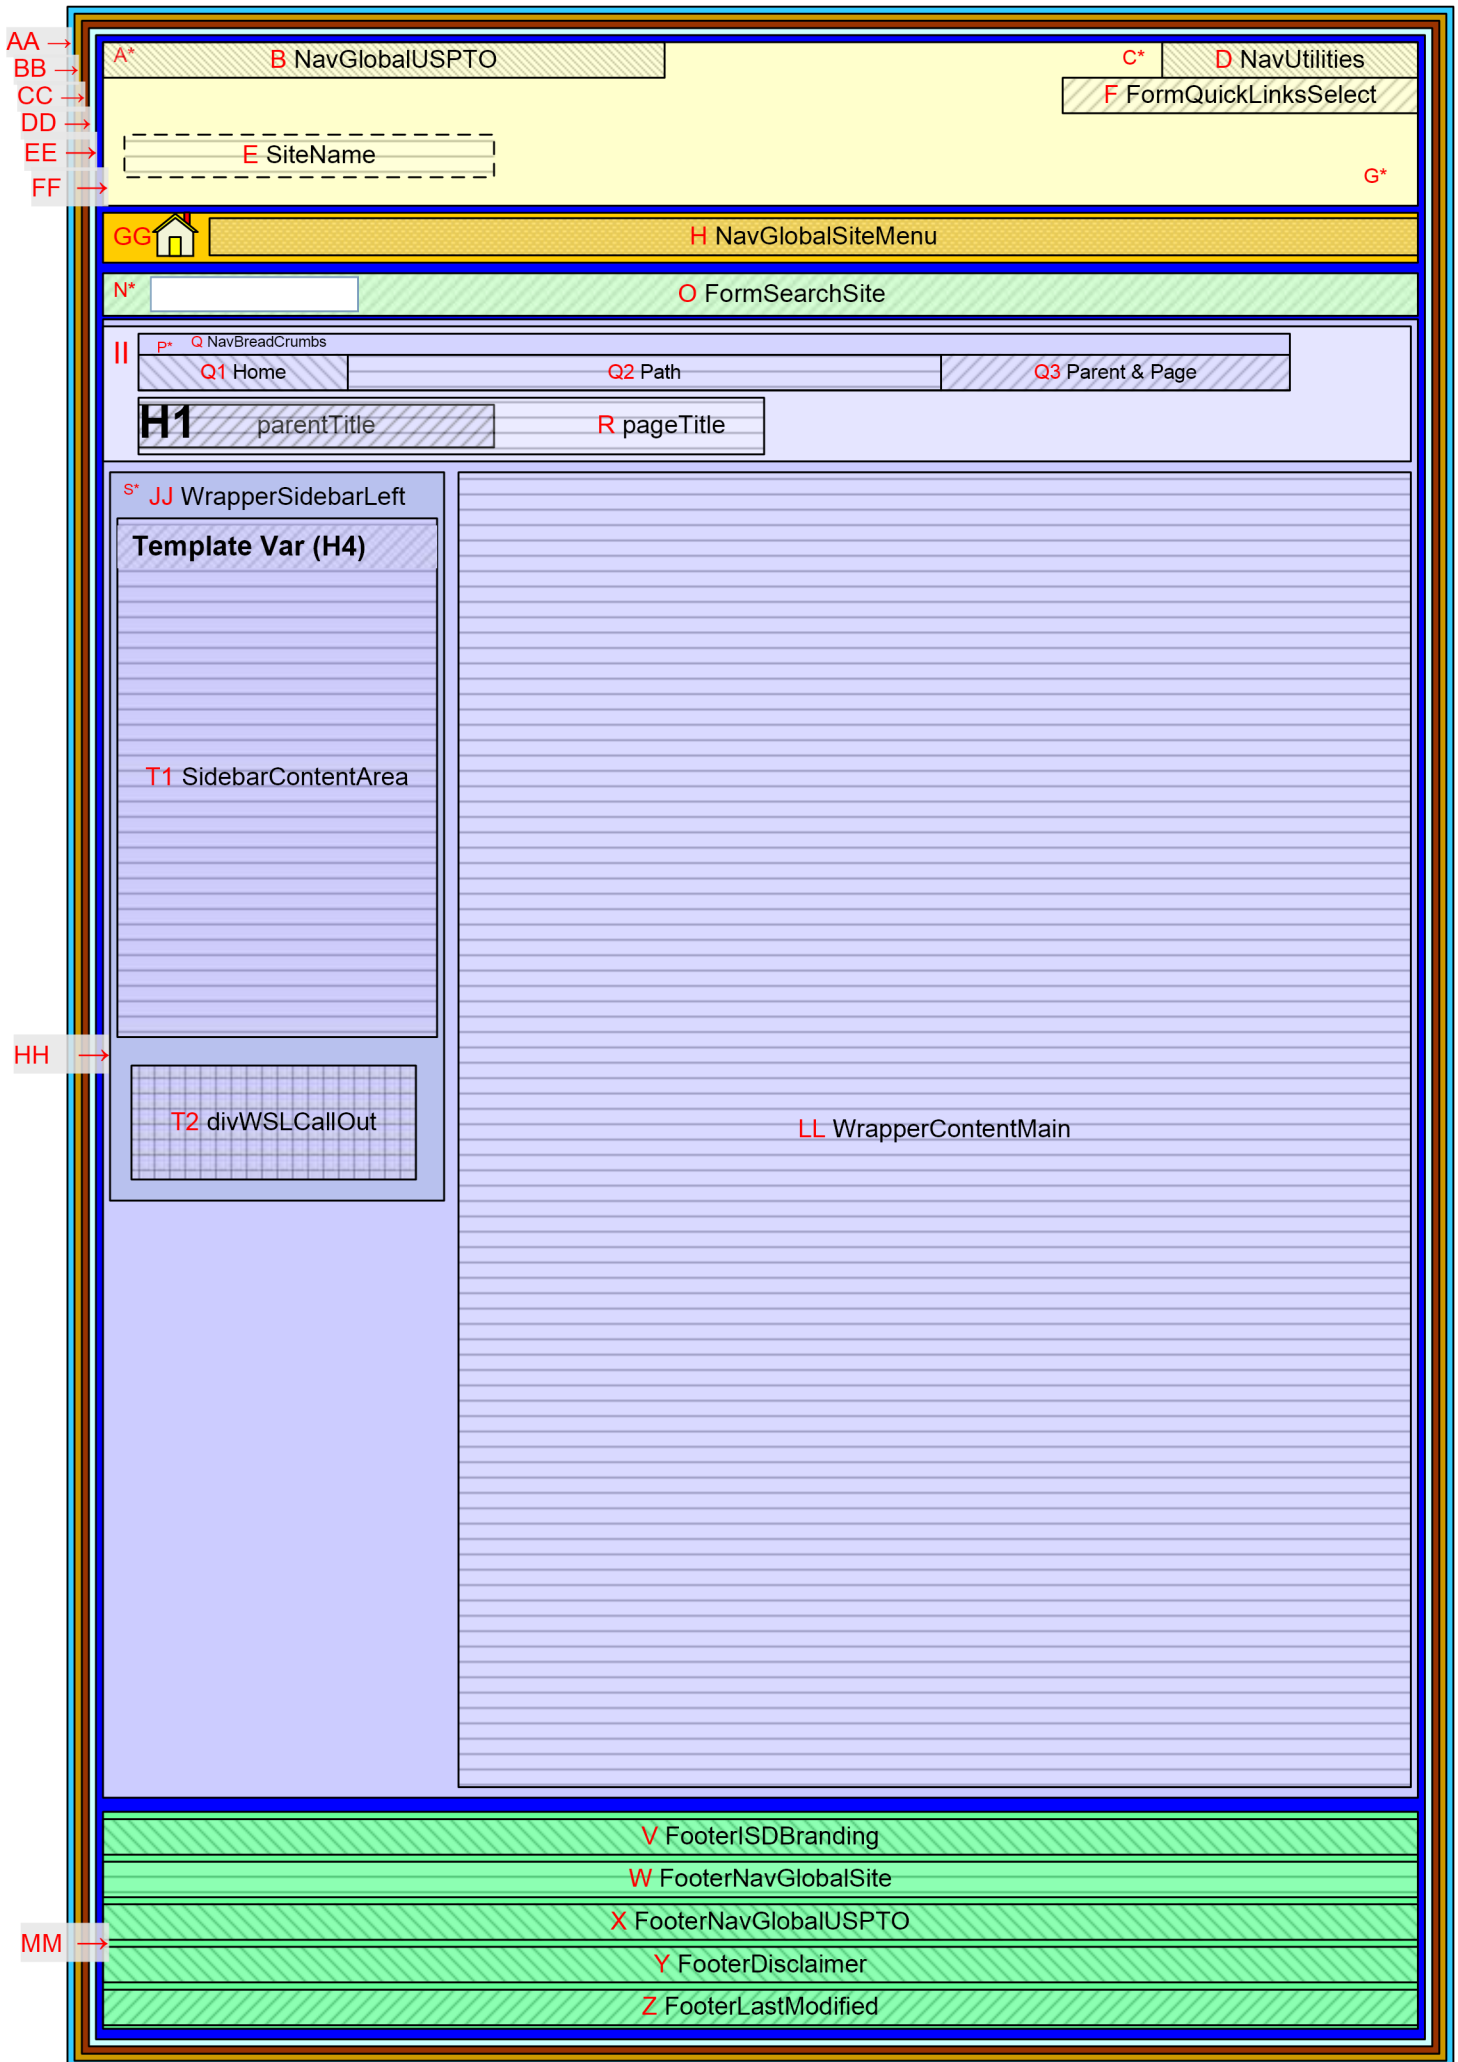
AA →
BB →
CC →
DD →
EE →
FF →

A* B NavGlobalUSPTO

C* D NavUtilities

F FormQuickLinksSelect

E SiteName

G*

GG H NavGlobalSiteMenu

N* O FormSearchSite

II P* Q NavBreadCrumbs

Q1 Home Q2 Path Q3 Parent & Page

H1 parentTitle R pageTitle

S* JJ WrapperSidebarLeft

Template Var (H4)

T1 SidebarContentArea

HH →

T2 divWSLCallOut

LL WrapperContentMain

V FooterISDBranding

W FooterNavGlobalSite

MM →

X FooterNavGlobalUSPTO

Y FooterDisclaimer

Z FooterLastModified